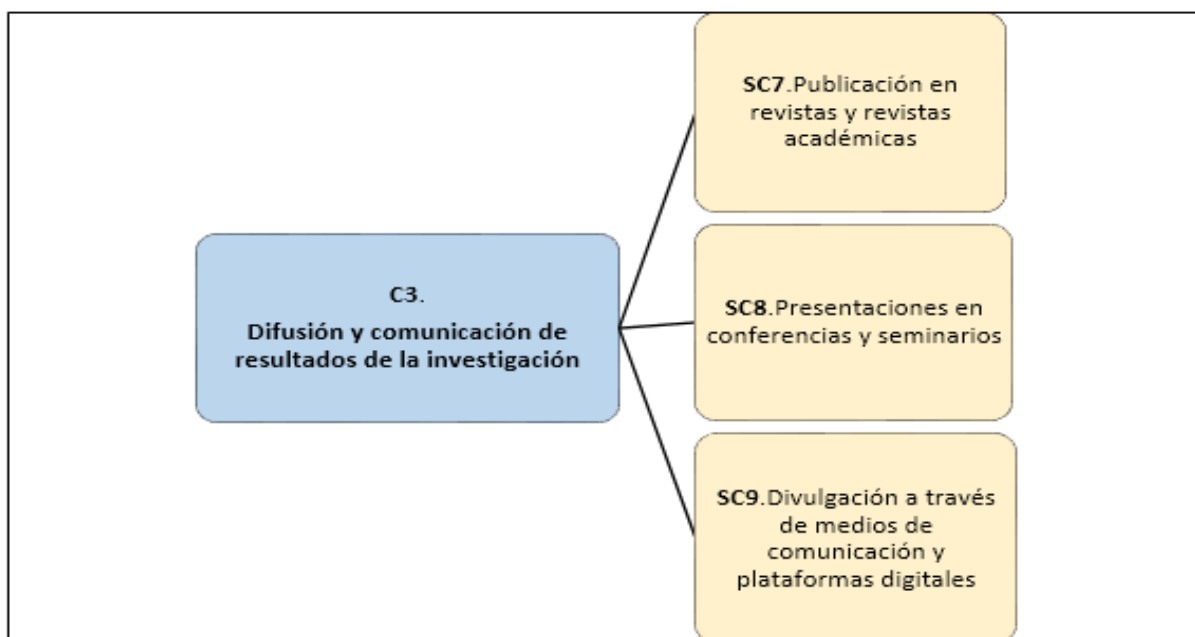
C3.
Difusión y comunicación de resultados de la investigación

SC7.Publicación en revistas y revistas académicas

SC8.Presentaciones en conferencias y seminarios

SC9.Divulgación a través de medios de comunicación y plataformas digitales